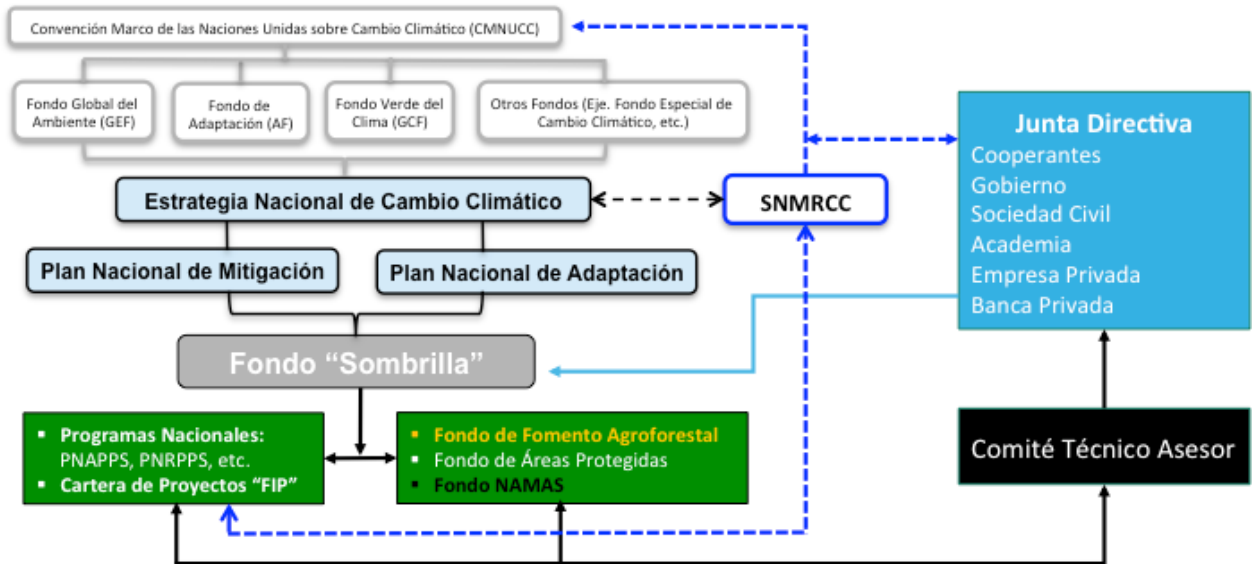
Convención Marco de las Naciones Unidas sobre Cambio Climático (CMNUCC)

Fondo Global del Ambiente (GEF)

Fondo de Adaptación (AF)

Fondo Verde del Clima (GCF)

Otros Fondos (Eje. Fondo Especial de Cambio Climático, etc.)

Junta Directiva
Cooperantes
Gobierno
Sociedad Civil
Academia
Empresa Privada
Banca Privada

Estrategia Nacional de Cambio Climático

SNMRCC

Plan Nacional de Mitigación

Plan Nacional de Adaptación

Fondo "Sombrilla"

- Programas Nacionales: PNAPPS, PNRPPS, etc.
- Cartera de Proyectos "FIP"

- Fondo de Fomento Agroforestal
- Fondo de Áreas Protegidas
- Fondo NAMAS

Comité Técnico Asesor